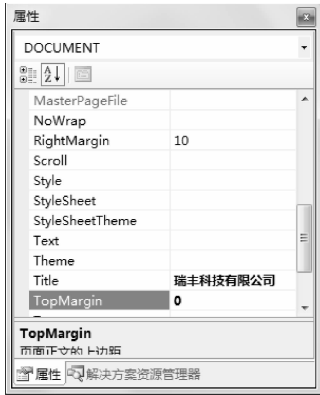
属性

DOCUMENT

| | |
|---|---|
| MasterPageFile | |
| NoWrap | |
| RightMargin | 10 |
| Scroll | |
| Style | |
| StyleSheet | |
| StyleSheetTheme | |
| Text | |
| Theme | |
| Title | 瑞丰科技有限公司 |
| TopMargin | 0 |

TopMargin
页面正文的上边距

属性 解决方案资源管理器